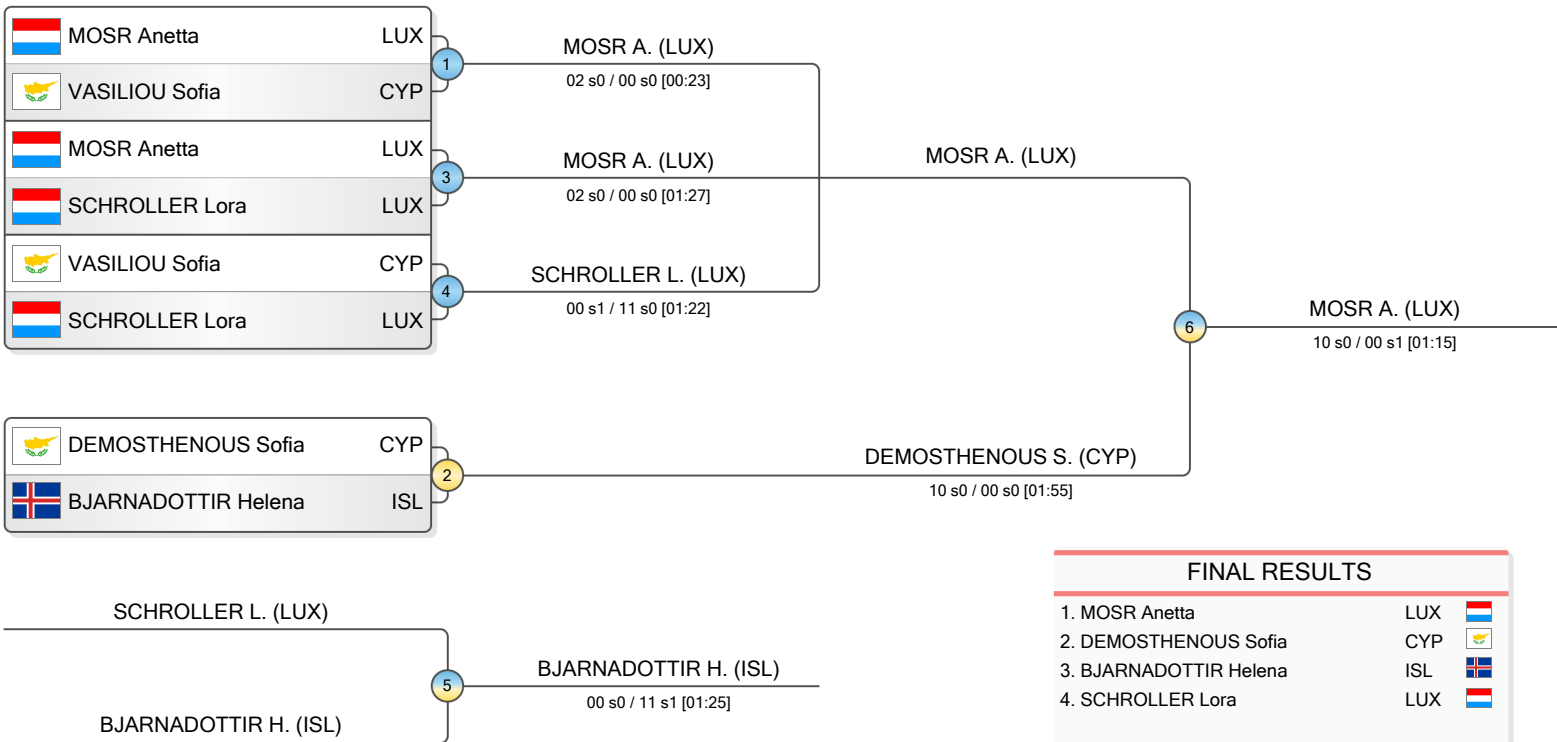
MOSR Anetta LUX
VASILIOU Sofia CYP
MOSR Anetta LUX
SCHROLLER Lora LUX
VASILIOU Sofia CYP
SCHROLLER Lora LUX

1
MOSR A. (LUX)
02 s0 / 00 s0 [00:23]

3
MOSR A. (LUX)
02 s0 / 00 s0 [01:27]

MOSR A. (LUX)

4
SCHROLLER L. (LUX)
00 s1 / 11 s0 [01:22]

6
MOSR A. (LUX)
10 s0 / 00 s1 [01:15]

DEMOSTHENOUS Sofia CYP
BJARNADOTTIR Helena ISL

2
DEMOSTHENOUS S. (CYP)
10 s0 / 00 s0 [01:55]

FINAL RESULTS

| | |
|---|---|
| 1. MOSR Anetta | LUX |
| 2. DEMOSTHENOUS Sofia | CYP |
| 3. BJARNADOTTIR Helena | ISL |
| 4. SCHROLLER Lora | LUX |

SCHROLLER L. (LUX)
5
BJARNADOTTIR H. (ISL)
00 s0 / 11 s1 [01:25]
BJARNADOTTIR H. (ISL)